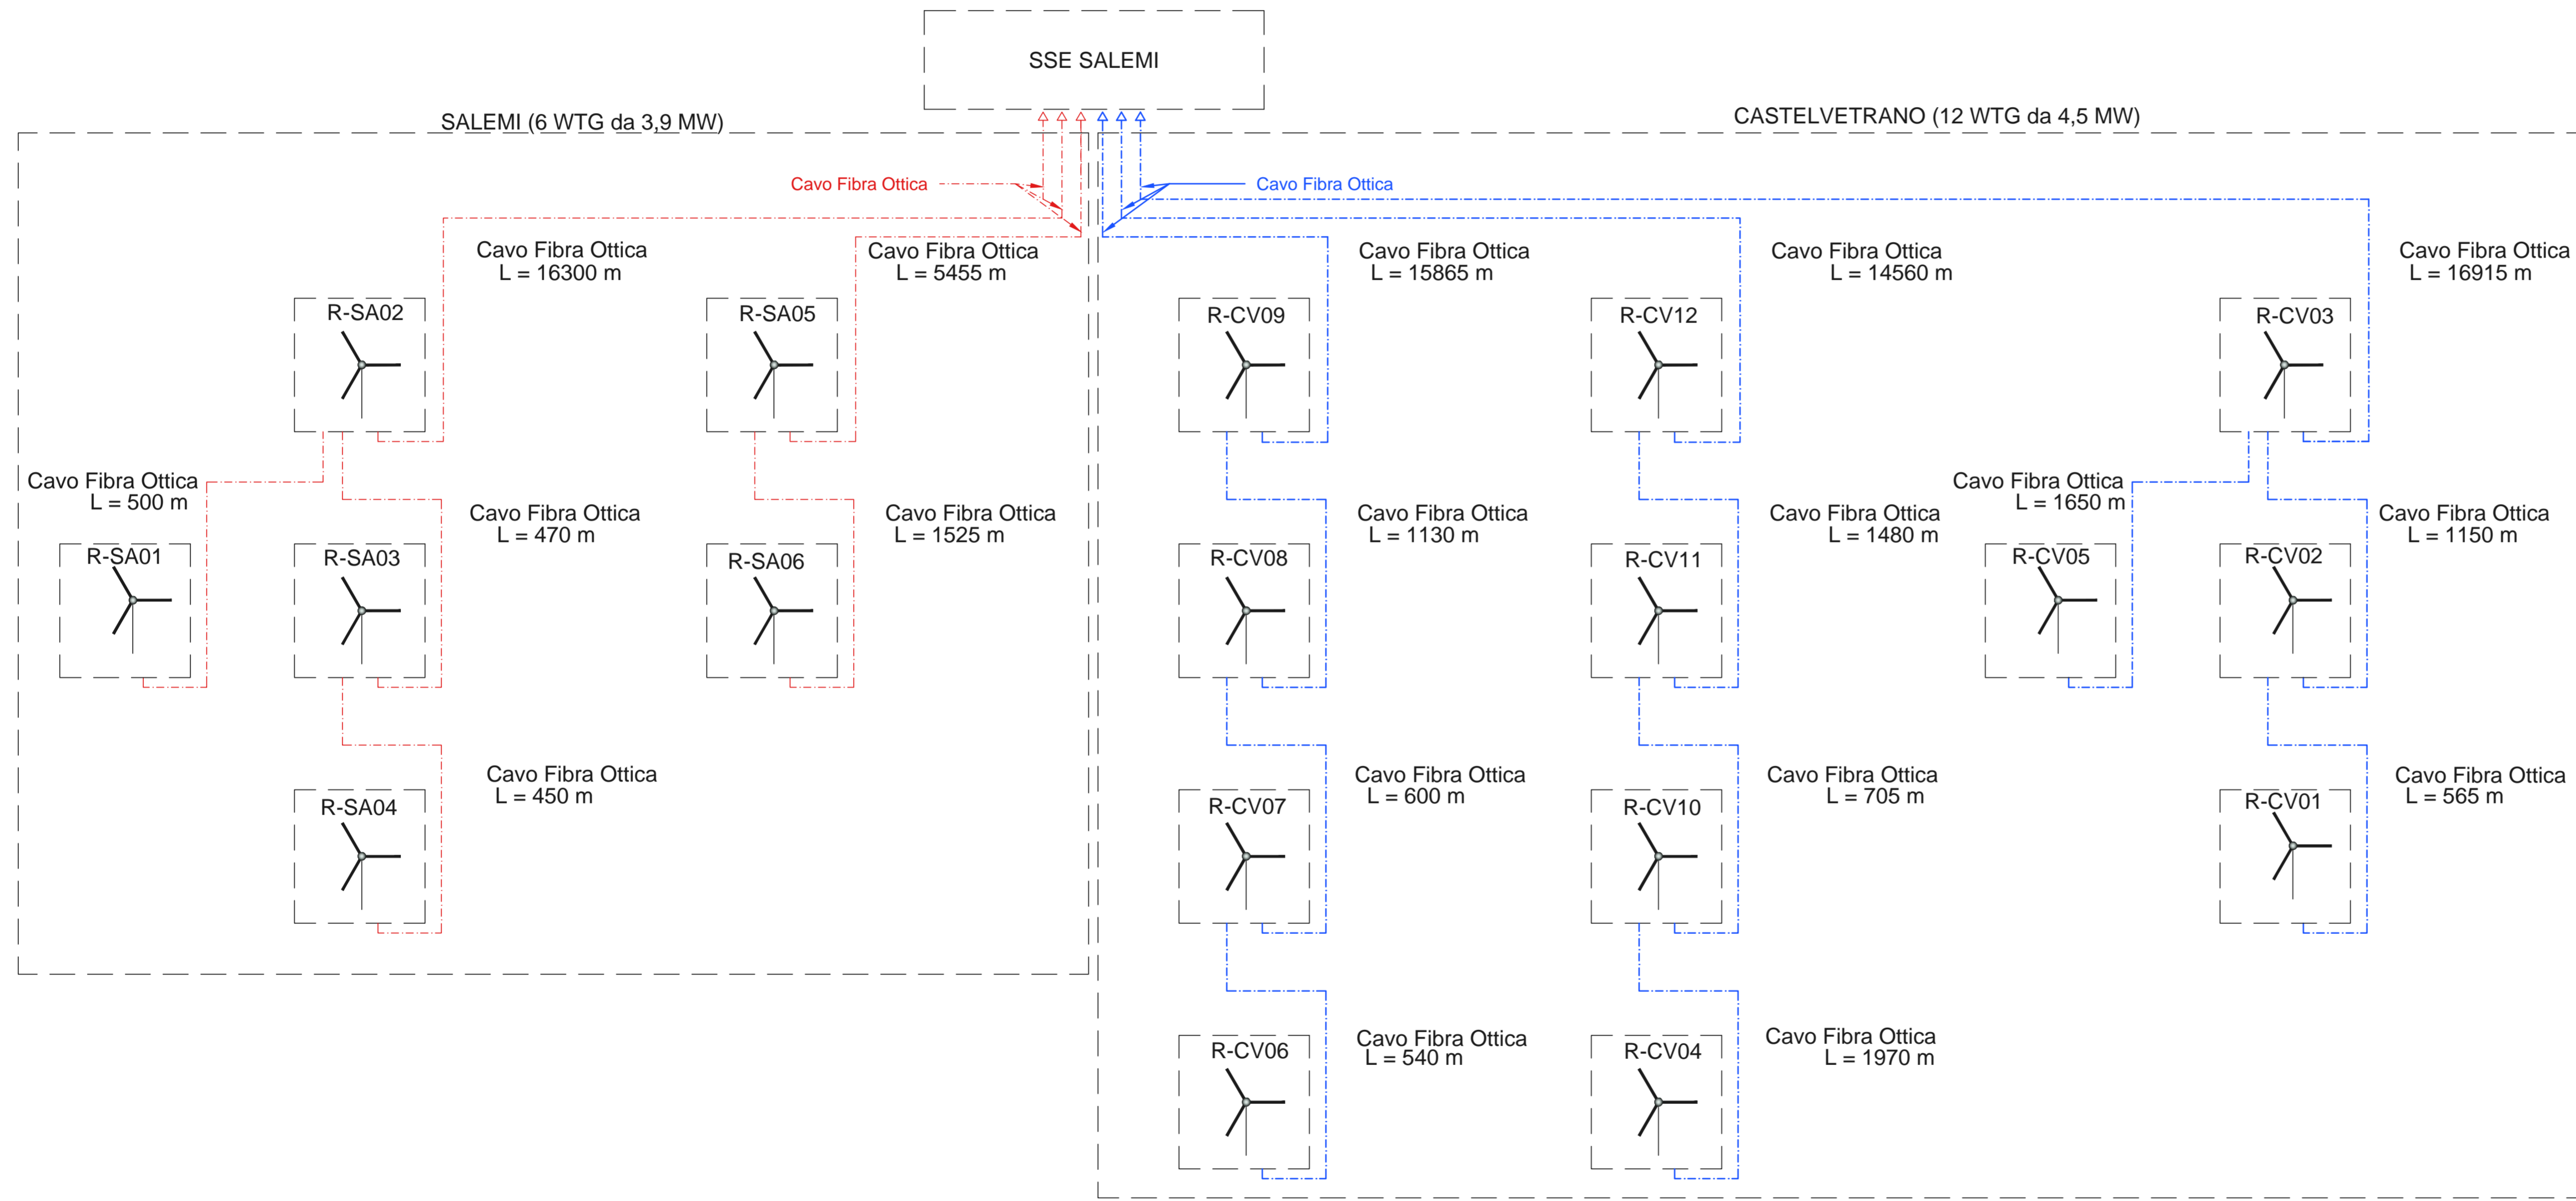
SSE SALEMI

SALEMI (6 WTG da 3,9 MW)

CASTELVETRANO (12 WTG da 4,5 MW)

Cavo Fibra Ottica

Cavo Fibra Ottica

Cavo Fibra Ottica
L = 16300 m

Cavo Fibra Ottica
L = 5455 m

Cavo Fibra Ottica
L = 15865 m

Cavo Fibra Ottica
L = 14560 m

Cavo Fibra Ottica
L = 16915 m

R-SA02

R-SA05

R-CV09

R-CV12

R-CV03

Cavo Fibra Ottica
L = 500 m

Cavo Fibra Ottica
L = 470 m

Cavo Fibra Ottica
L = 1525 m

Cavo Fibra Ottica
L = 1130 m

Cavo Fibra Ottica
L = 1480 m

Cavo Fibra Ottica
L = 1650 m

Cavo Fibra Ottica
L = 1150 m

R-SA01

R-SA03

R-SA06

R-CV08

R-CV11

R-CV05

R-CV02

Cavo Fibra Ottica
L = 450 m

Cavo Fibra Ottica
L = 600 m

Cavo Fibra Ottica
L = 705 m

Cavo Fibra Ottica
L = 565 m

R-SA04

R-CV07

R-CV10

R-CV01

R-CV06

Cavo Fibra Ottica
L = 540 m

R-CV04

Cavo Fibra Ottica
L = 1970 m